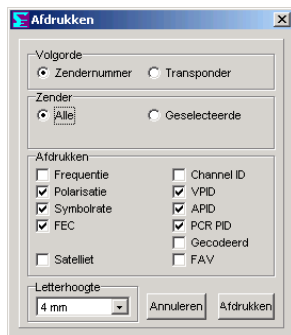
Afdrukken

Volgorde
Zendernummer
Transponder

Zender
Alle
Geselecteerde

Afdrukken
Frequentie
Polarisatie
Symbolrate
FEC
Satelliet
Channel ID
VPID
APID
PCR PID
Gecodeerd
FAV

Letterhoogte
4 mm

Annuleren
Afdrukken